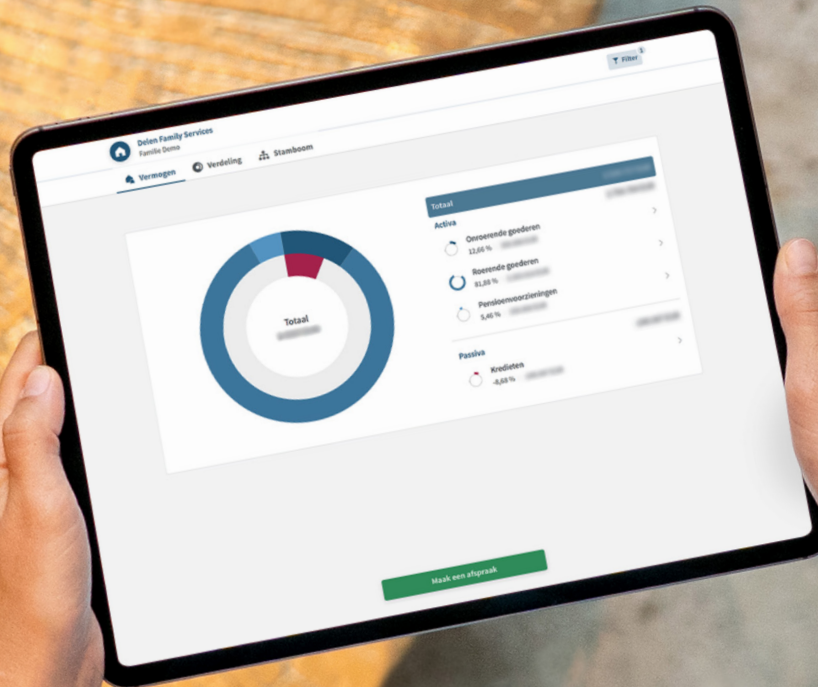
Filter

Delen Family Services
Familie Demo

Vermogen
Verdeling
Stamboom

Totaal
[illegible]

Totaal
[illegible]

Activa
Onroerende goederen
12,66 % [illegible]

Roerende goederen
81,89 % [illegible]

Pensioenvoorzieningen
5,46 % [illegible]

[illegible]

Passiva
Kredieten
-8,68 % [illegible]

Maak een afspraak